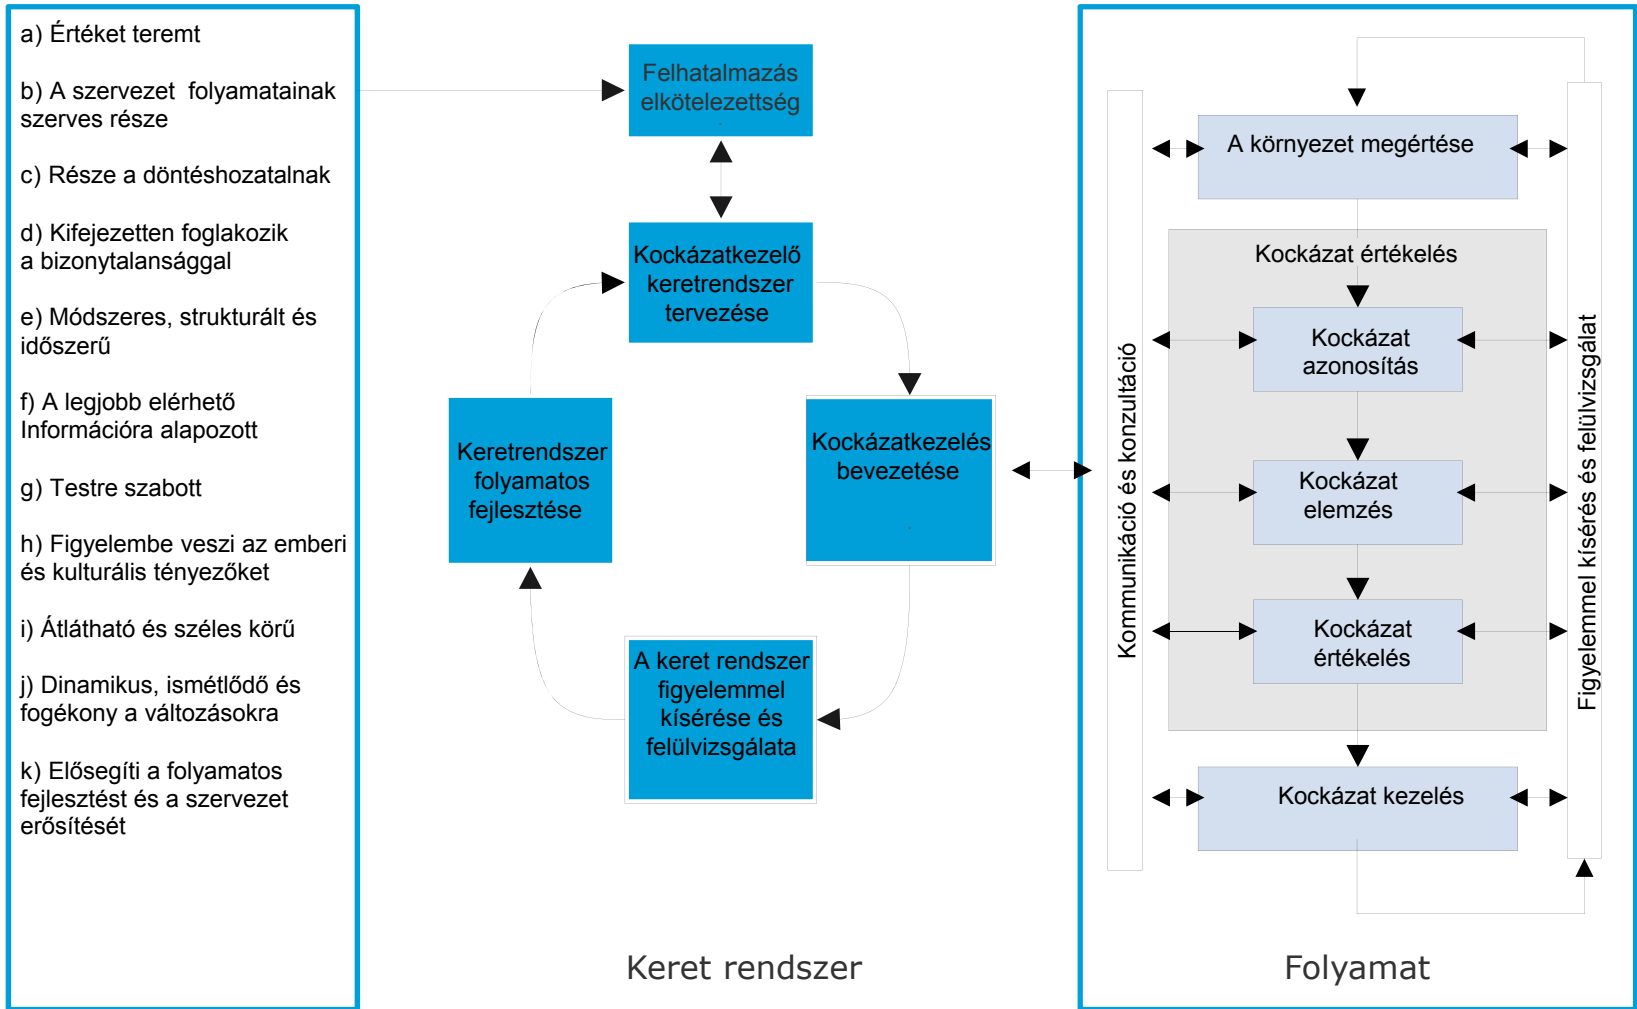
a) Értéket teremt

b) A szervezet folyamatainak szerves része

c) Része a döntéshozatalnak

d) Kifejezetten foglakozik a bizonytalansággal

e) Módszeres, strukturált és időszerű

f) A legjobb elérhető Információra alapozott

g) Testre szabott

h) Figyelembe veszi az emberi és kulturális tényezőket

i) Átlátható és széles körű

j) Dinamikus, ismétlődő és fogékony a változásokra

k) Elősegíti a folyamatos fejlesztést és a szervezet erősítését

Felhatalmazás elkötelezettség

Kockázatkezelő keretrendszer tervezése

Keretrendszer folyamatos fejlesztése

Kockázatkezelés bevezetése

A keret rendszer figyelemmel kísérése és felülvizsgálata

Keret rendszer

A környezet megértése

Kockázat értékelés

Kockázat azonosítás

Kockázat elemzés

Kockázat értékelés

Kockázat kezelés

Kommunikáció és konzultáció

Figyelemmel kísérés és felülvizsgálat

Folyamat